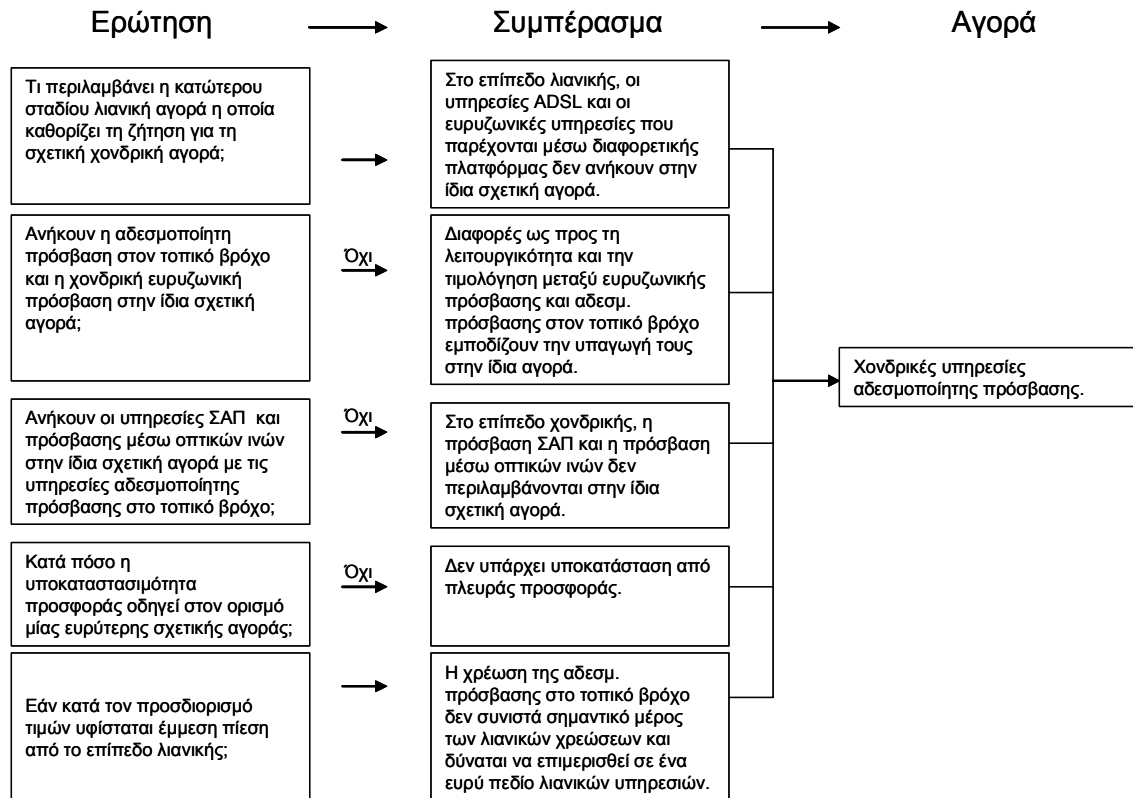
Ερώτηση

Συμπέρασμα

Αγορά

Τι περιλαμβάνει η κατώτερου σταδίου λιανική αγορά η οποία καθορίζει τη ζήτηση για τη σχετική χονδρική αγορά;

Στο επίπεδο λιανικής, οι υπηρεσίες ADSL και οι ευρυζωνικές υπηρεσίες που παρέχονται μέσω διαφορετικής πλατφόρμας δεν ανήκουν στην ίδια σχετική αγορά.

Ανήκουν η αδεσμοποίητη πρόσβαση στον τοπικό βρόχο και η χονδρική ευρυζωνική πρόσβαση στην ίδια σχετική αγορά;

Όχι

Διαφορές ως προς τη λειτουργικότητα και την τιμολόγηση μεταξύ ευρυζωνικής πρόσβασης και αδεσμ. πρόσβασης στον τοπικό βρόχο εμποδίζουν την υπαγωγή τους στην ίδια αγορά.

Χονδρικές υπηρεσίες αδεσμοποίητης πρόσβασης.

Ανήκουν οι υπηρεσίες ΣΑΠ και πρόσβασης μέσω οπτικών ινών στην ίδια σχετική αγορά με τις υπηρεσίες αδεσμοποίητης πρόσβασης στο τοπικό βρόχο;

Όχι

Στο επίπεδο χονδρικής, η πρόσβαση ΣΑΠ και η πρόσβαση μέσω οπτικών ινών δεν περιλαμβάνονται στην ίδια σχετική αγορά.

Κατά πόσο η υποκαταστασιμότητα προσφοράς οδηγεί στον ορισμό μίας ευρύτερης σχετικής αγοράς;

Όχι

Δεν υπάρχει υποκατάσταση από πλευράς προσφοράς.

Εάν κατά τον προσδιορισμό τιμών υφίσταται έμμεση πίεση από το επίπεδο λιανικής;

Η χρέωση της αδεσμ. πρόσβασης στο τοπικό βρόχο δεν συνιστά σημαντικό μέρος των λιανικών χρεώσεων και δύναται να επιμερισθεί σε ένα ευρύ πεδίο λιανικών υπηρεσιών.